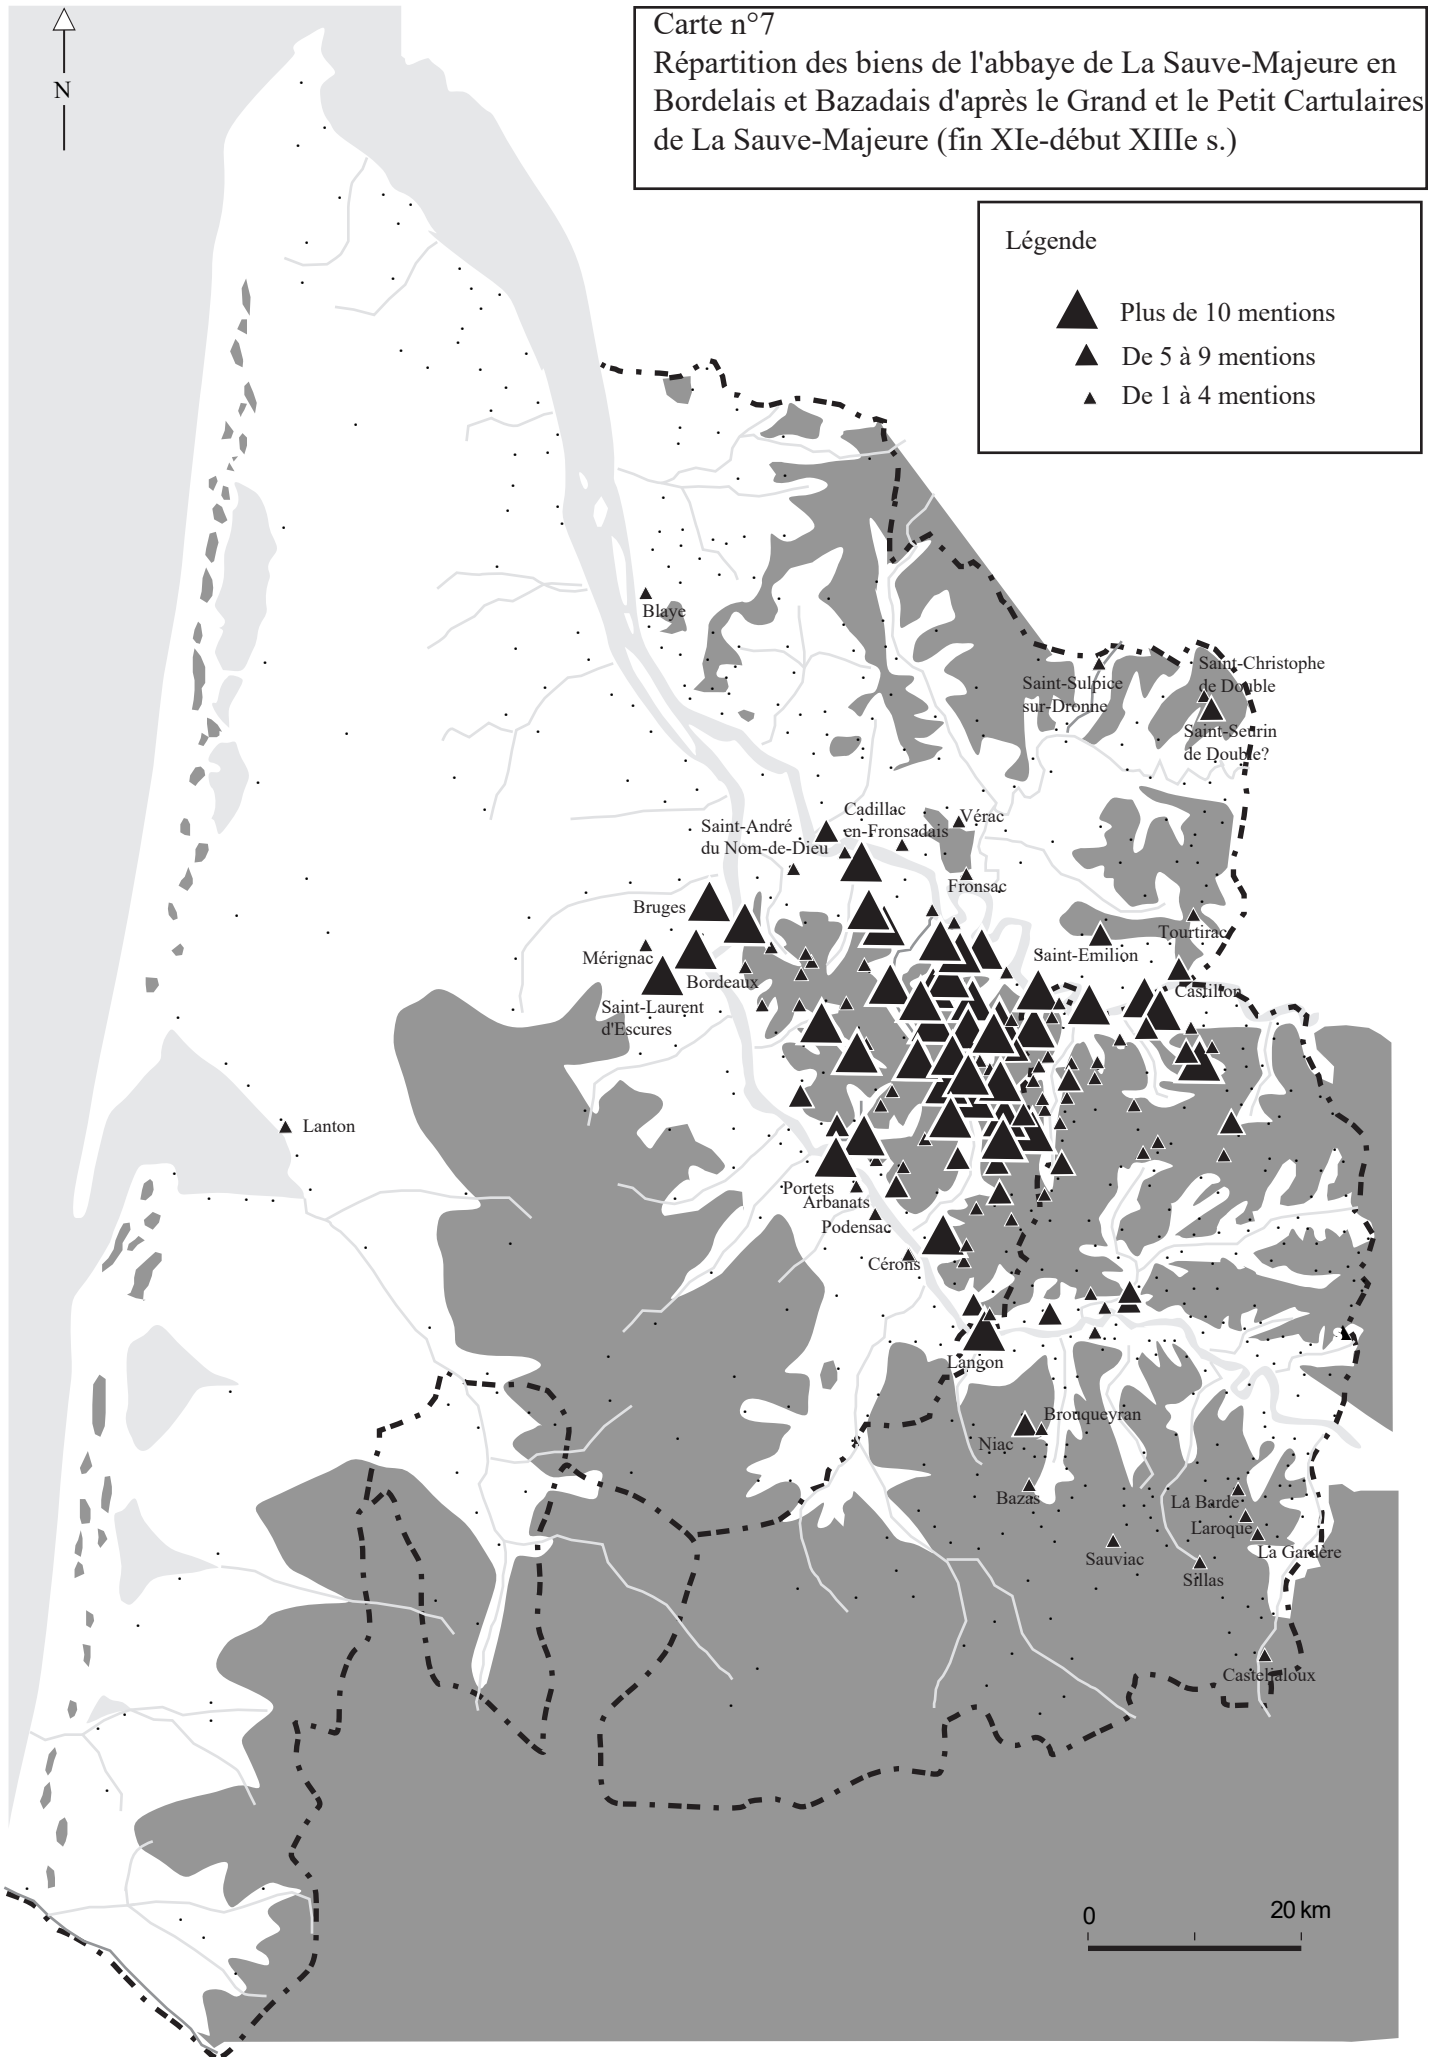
N

Carte n°7
Répartition des biens de l'abbaye de La Sauve-Majeure en Bordelais et Bazadais d'après le Grand et le Petit Cartulaires de La Sauve-Majeure (fin XIe-début XIIIe s.)

Légende

Plus de 10 mentions
De 5 à 9 mentions
De 1 à 4 mentions

Blaye
Saint-Sulpice sur-Dronne
Saint-Christophe de Double
Saint-Seurin de Double?
Saint-André du Nom-de-Dieu
Cadillac en-Fronsadais
Vérac
Fronsac
Bruges
Mérignac
Bordeaux
Saint-Laurent d'Escures
Saint-Emilion
Tourtirac
Castillon
Lanton
Portets
Arbanats
Podensac
Cérons
Langon
Brouqueyran
Niac
Bazas
La Barde
Laroque
La Gardère
Sauviac
Sillas
Casteljaloux

0
20 km